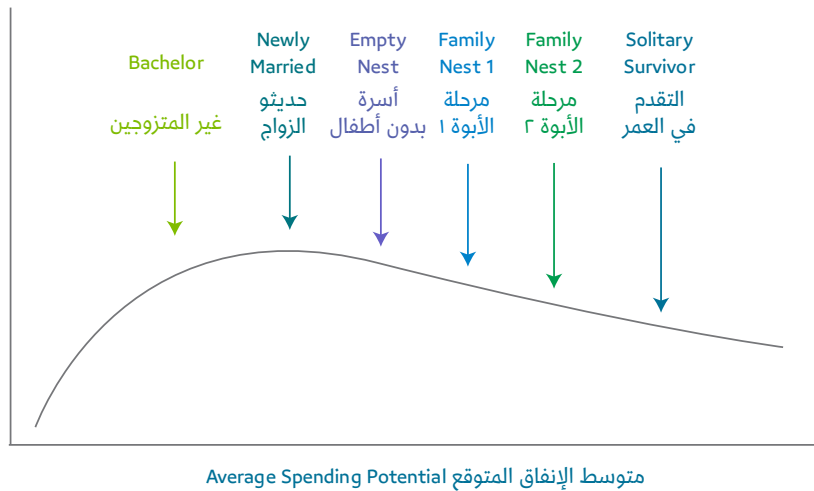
Bachelor
غير المتزوجين

Newly Married
حديثو الزواج

Empty Nest
أسرة بدون أطفال

Family Nest 1
مرحلة الأبوة ١

Family Nest 2
مرحلة الأبوة ٢

Solitary Survivor
التقدم في العمر

متوسط الإنفاق المتوقع Average Spending Potential